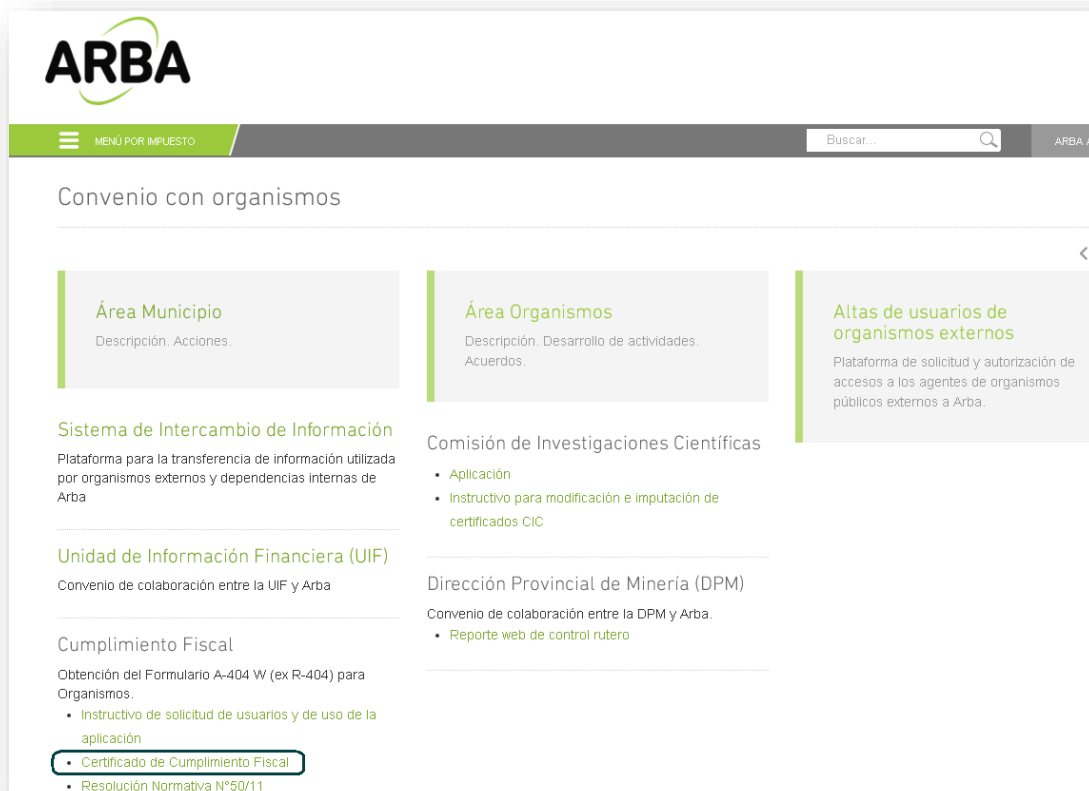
ARBA

MENÚ POR IMPUESTO

Buscar...

ARBA A

Convenio con organismos

Área Municipio
Descripción. Acciones.

Área Organismos
Descripción. Desarrollo de actividades. Acuerdos.

Altas de usuarios de organismos externos
Plataforma de solicitud y autorización de accesos a los agentes de organismos públicos externos a Arba.

Sistema de Intercambio de Información
Plataforma para la transferencia de información utilizada por organismos externos y dependencias internas de Arba

Unidad de Información Financiera (UIF)
Convenio de colaboración entre la UIF y Arba

Cumplimiento Fiscal
Obtención del Formulario A-404 W (ex R-404) para Organismos.
• Instructivo de solicitud de usuarios y de uso de la aplicación
• Certificado de Cumplimiento Fiscal
• Resolución Normativa N°50/11

Comisión de Investigaciones Científicas
• Aplicación
• Instructivo para modificación e imputación de certificados CIC

Dirección Provincial de Minería (DPM)
Convenio de colaboración entre la DPM y Arba.
• Reporte web de control rutero